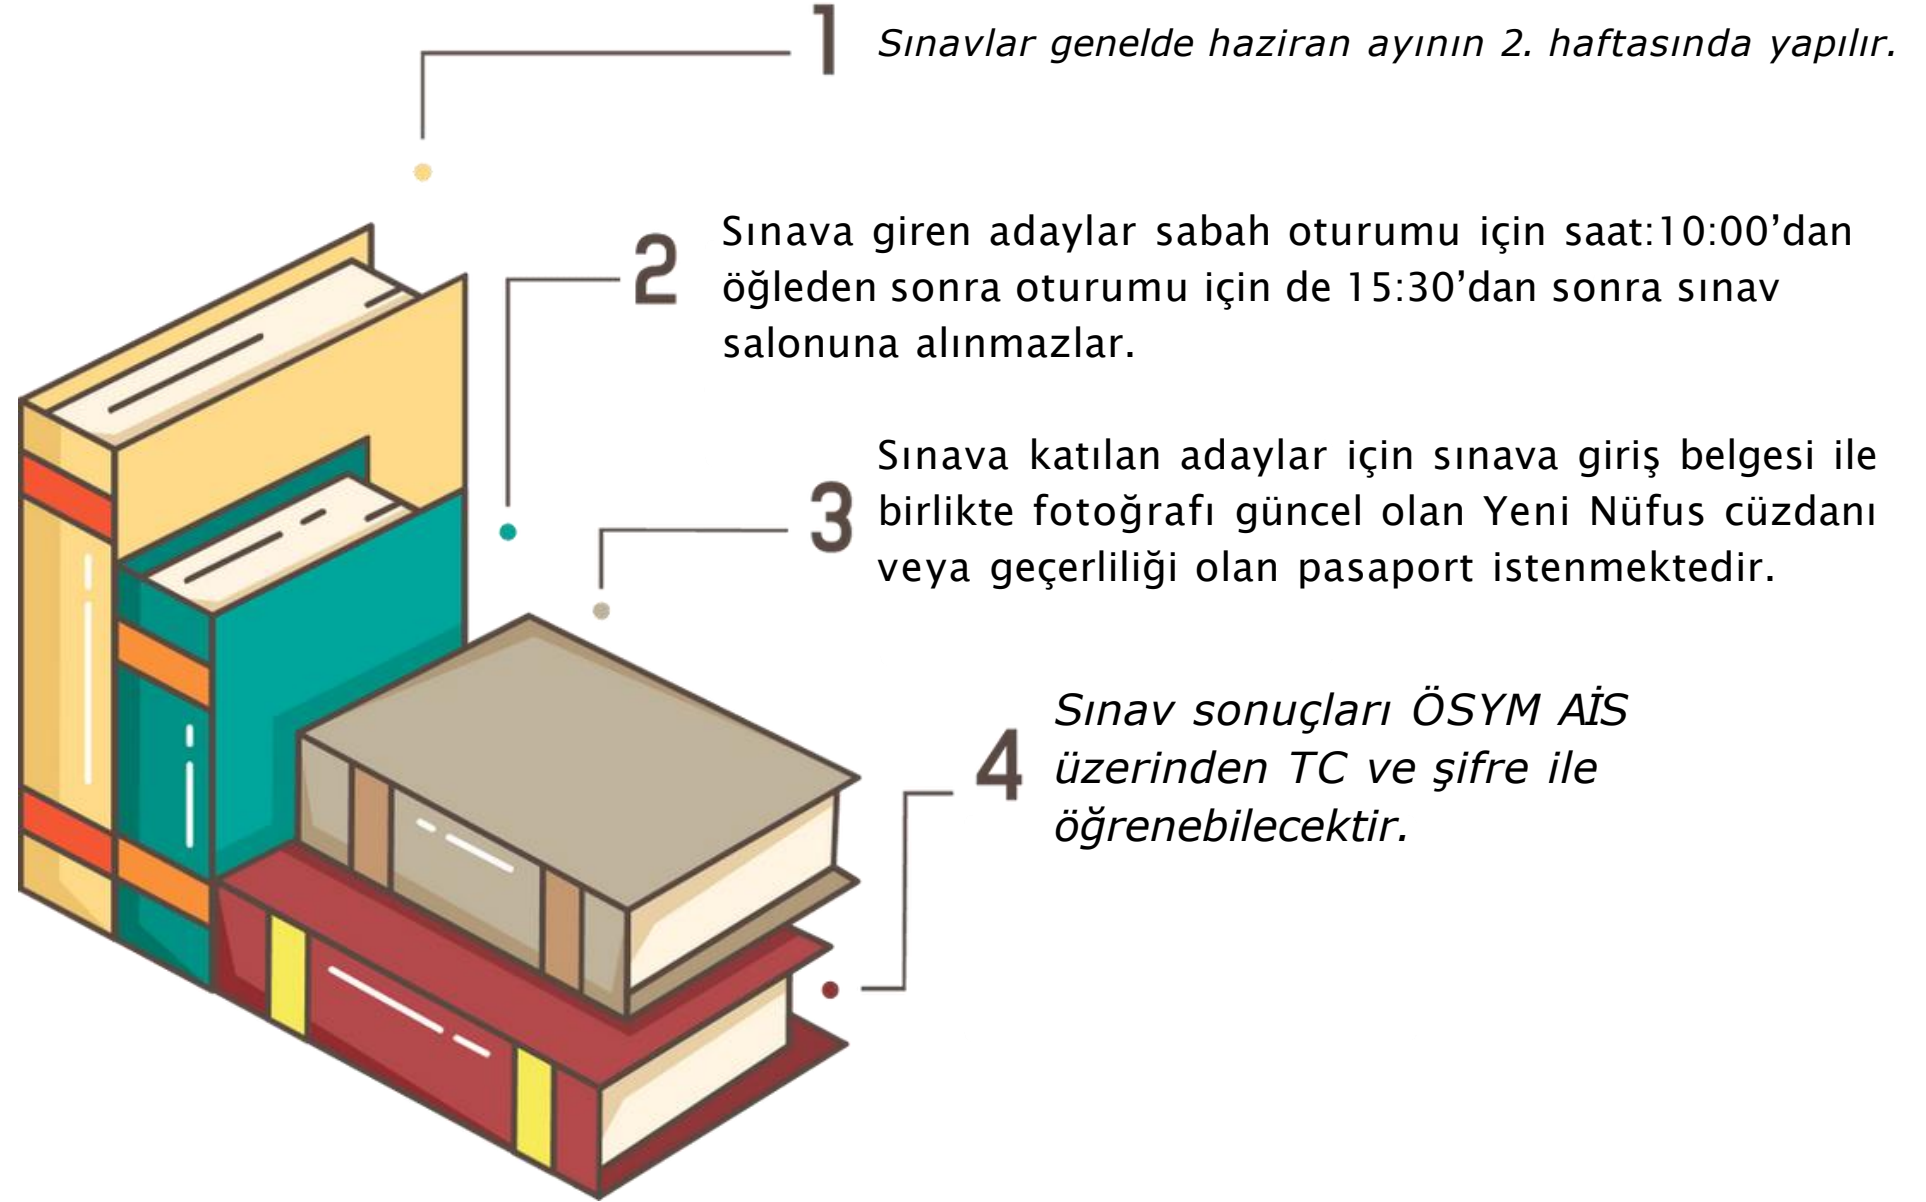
1 Sınavlar genelde haziran ayının 2. haftasında yapılır.

2 Sınava giren adaylar sabah oturumu için saat:10:00’dan öğleden sonra oturumu için de 15:30’dan sonra sınav salonuna alınmazlar.

3 Sınava katılan adaylar için sınava giriş belgesi ile birlikte fotoğrafı güncel olan Yeni Nüfus cüzdanı veya geçerliliği olan pasaport istenmektedir.

4 Sınav sonuçları ÖSYM AİS üzerinden TC ve şifre ile öğrenebilecektir.